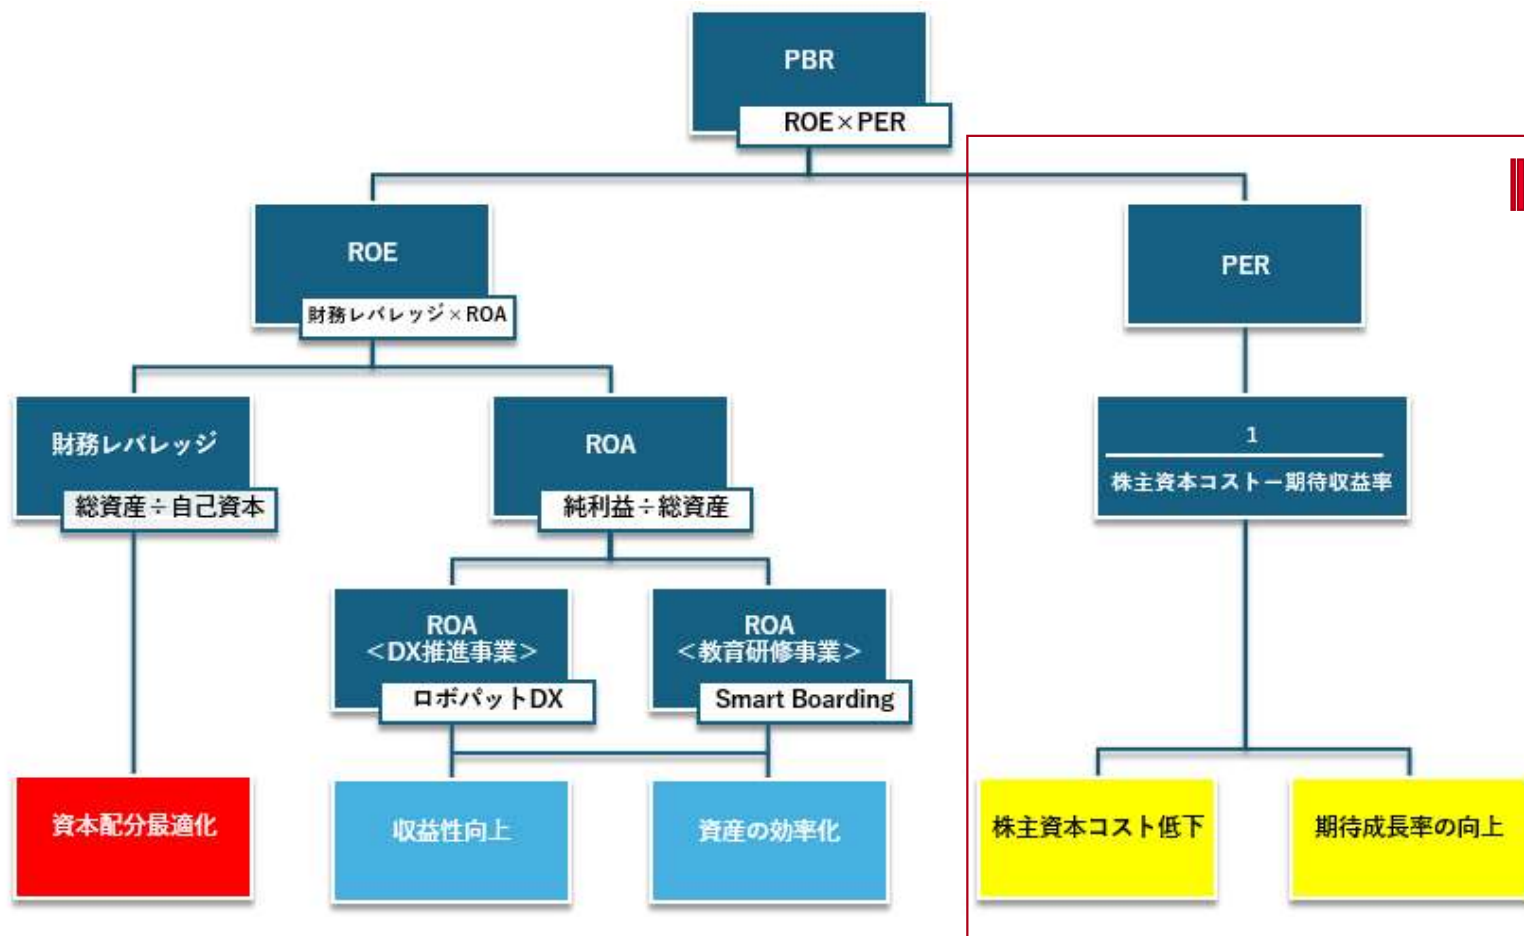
PBR
ROE×PER

ROE
財務レバレッジ×ROA

PER

財務レバレッジ
総資産÷自己資本

ROA
純利益÷総資産

$\frac{1}{株主資本コスト－期待収益率}$

ROA
＜DX推進事業＞
ロボパットDX

ROA
＜教育研修事業＞
Smart Boarding

資本配分最適化

収益性向上

資産の効率化

株主資本コスト低下

期待成長率の向上